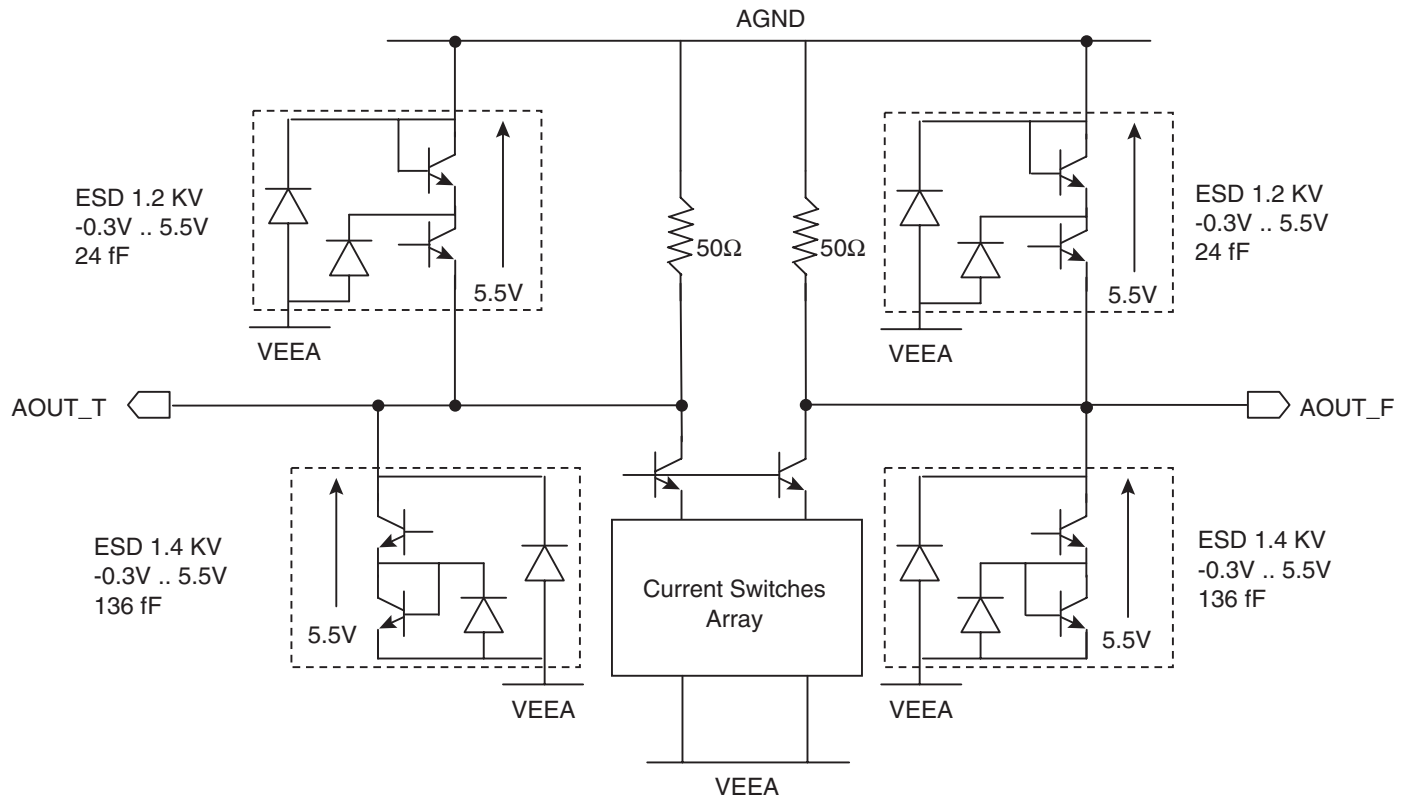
AGND

ESD 1.2 KV
-0.3V .. 5.5V
24 fF

5.5V

VEEA

$50\Omega$

$50\Omega$

ESD 1.2 KV
-0.3V .. 5.5V
24 fF

5.5V

VEEA

AOUT_T

AOUT_F

ESD 1.4 KV
-0.3V .. 5.5V
136 fF

5.5V

VEEA

Current Switches
Array

VEEA

ESD 1.4 KV
-0.3V .. 5.5V
136 fF

5.5V

VEEA